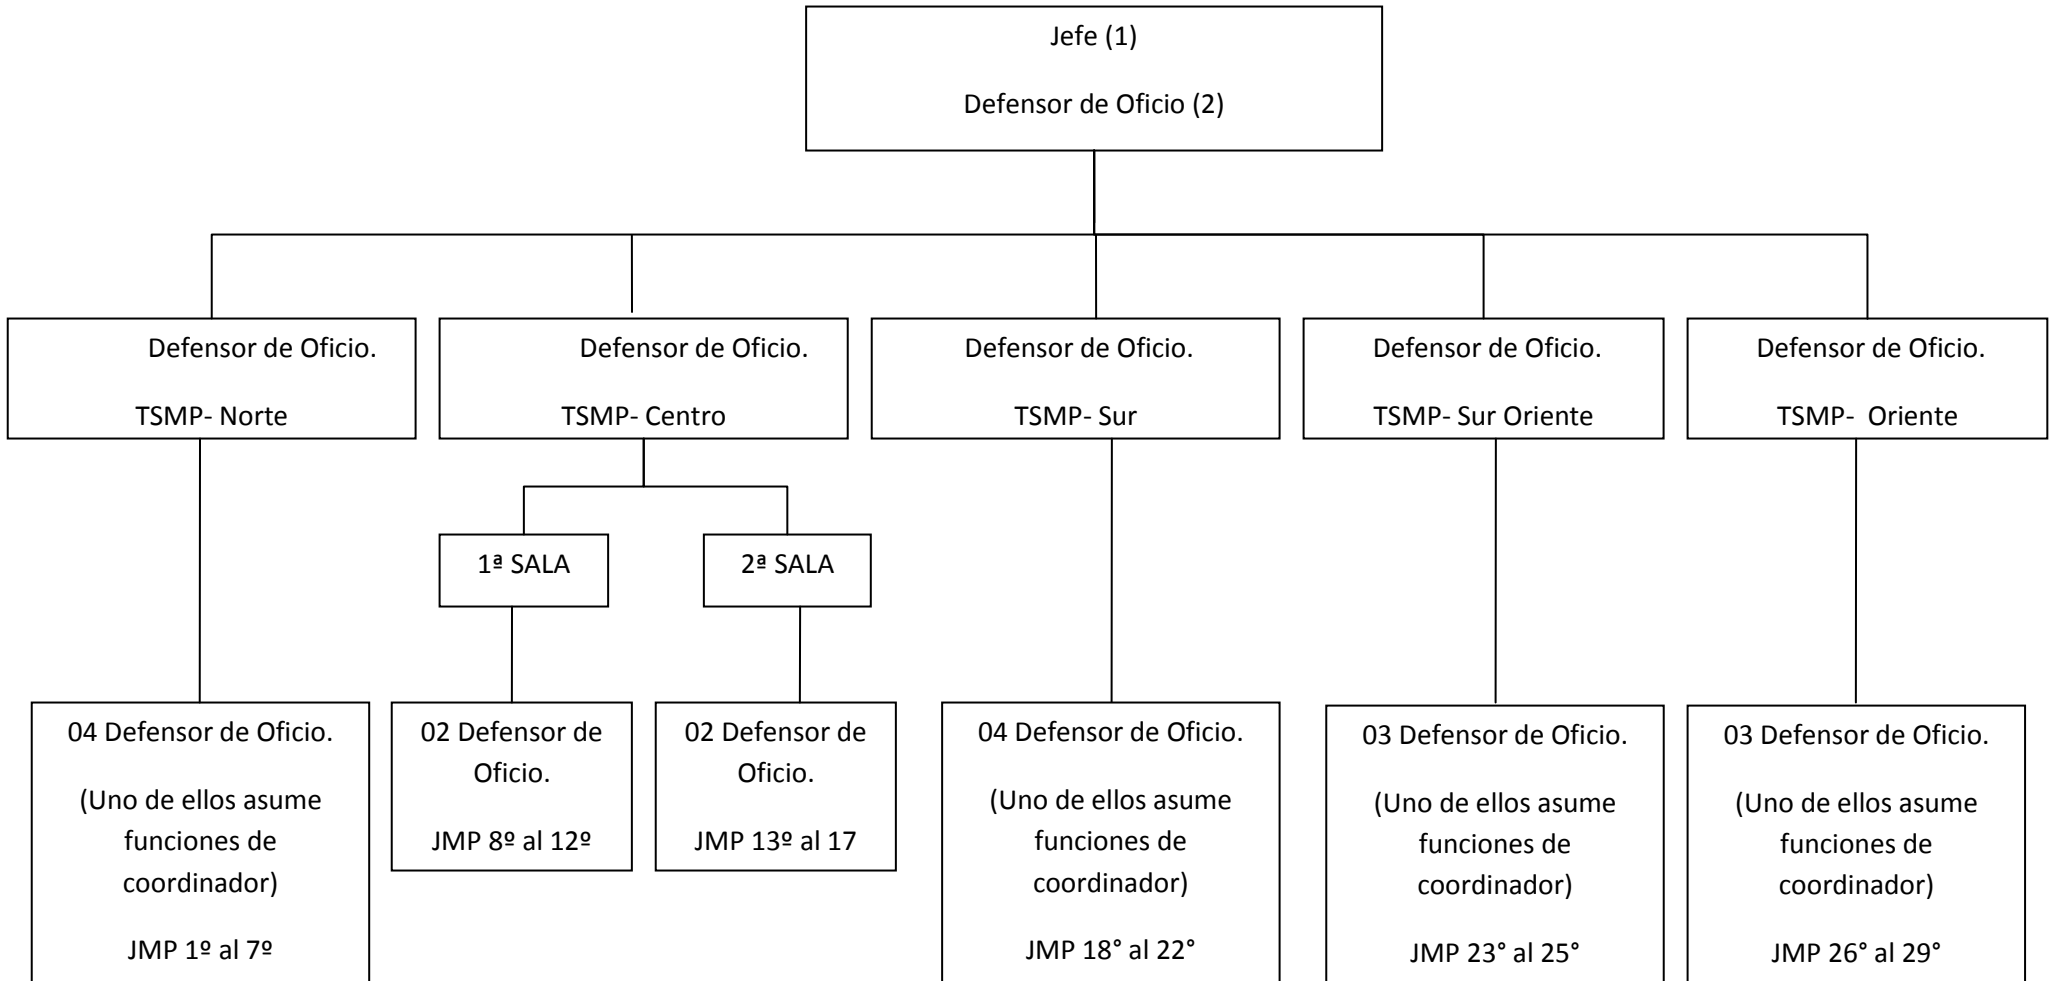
Jefe (1)

Defensor de Oficio (2)

Defensor de Oficio.

TSMP- Norte

Defensor de Oficio.

TSMP- Centro

Defensor de Oficio.

TSMP- Sur

Defensor de Oficio.

TSMP- Sur Oriente

Defensor de Oficio.

TSMP- Oriente

1ª SALA

2ª SALA

04 Defensor de Oficio.

(Uno de ellos asume funciones de coordinador)

JMP 1º al 7º

02 Defensor de Oficio.

JMP 8º al 12º

02 Defensor de Oficio.

JMP 13º al 17

04 Defensor de Oficio.

(Uno de ellos asume funciones de coordinador)

JMP 18° al 22°

03 Defensor de Oficio.

(Uno de ellos asume funciones de coordinador)

JMP 23° al 25°

03 Defensor de Oficio.

(Uno de ellos asume funciones de coordinador)

JMP 26° al 29°